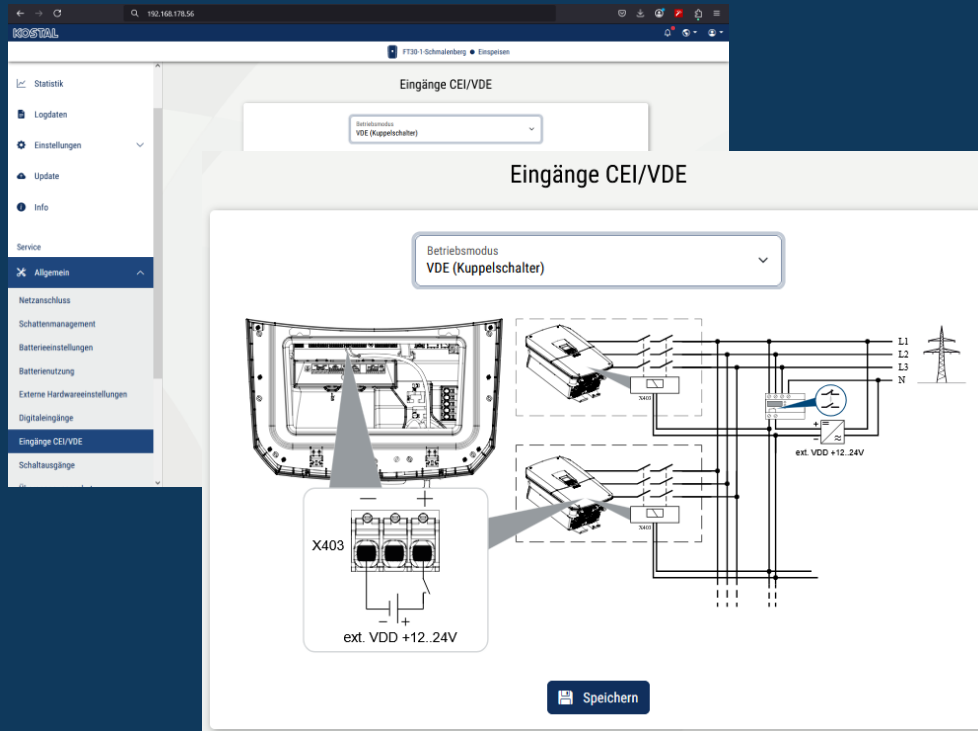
192.168.178.56

KOSTAL

FT30-1-Schmalenberg ● Einspeisen

Statistik
Logdaten
Einstellungen
Update
Info

Service

Allgemein
Netzanschluss
Schattenmanagement
Batterieeinstellungen
Batterienutzung
Externe Hardwareeinstellungen
Digitaleingänge
Eingänge CEI/VDE
Schaltausgänge

Eingänge CEI/VDE

Betriebsmodus
VDE (Kuppelschalter)

Eingänge CEI/VDE

Betriebsmodus
VDE (Kuppelschalter)

L1
L2
L3
N

X403

X403

ext. VDD +12..24V

X403

— +

X403

— +

ext. VDD +12..24V

Speichern